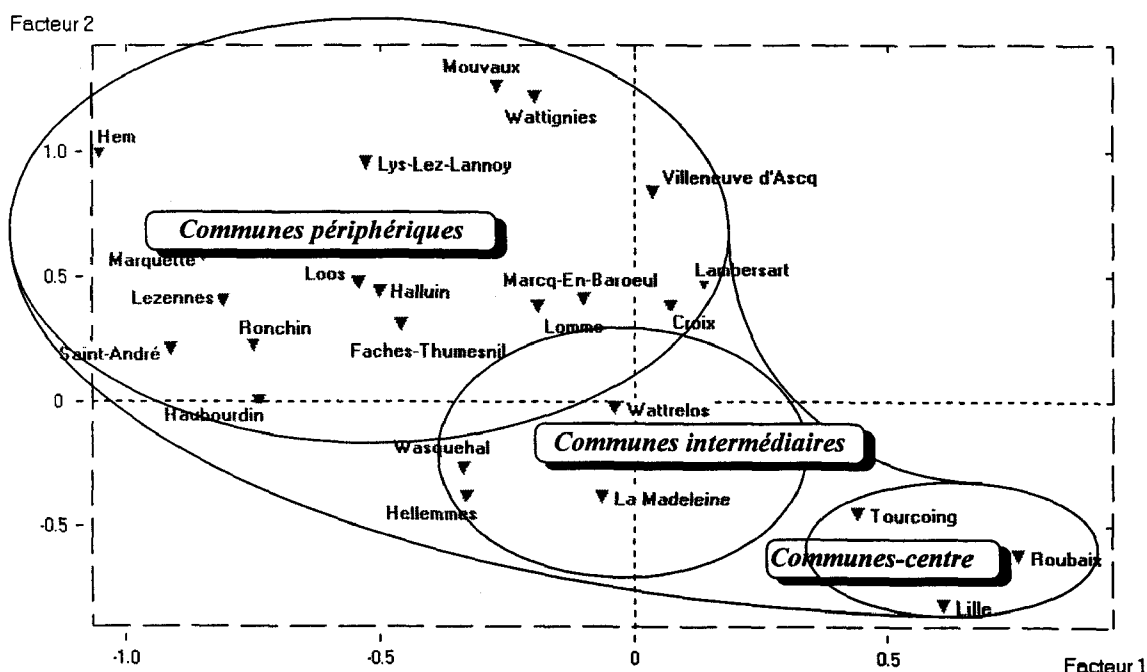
Facteur 2

1.0
0.5
0
-0.5

Mouvaux
Wattignies
Hem
Lys-Lez-Lannoy
Villeneuve d'Ascq
Communes périphériques
Marquette
Loos
Halluin
Marcq-En-Baroeul
Lambersart
Lezennes
Ronchin
Lomme
Croix
Saint-André
Faches-Thumesnil
Haubourdin
Wattrelos
Communes intermédiaires
Wasquehal
Hellemmes
La Madeleine
Tourcoing
Communes-centre
Roubaix
Lille

-1.0
-0.5
0
0.5
Facteur 1